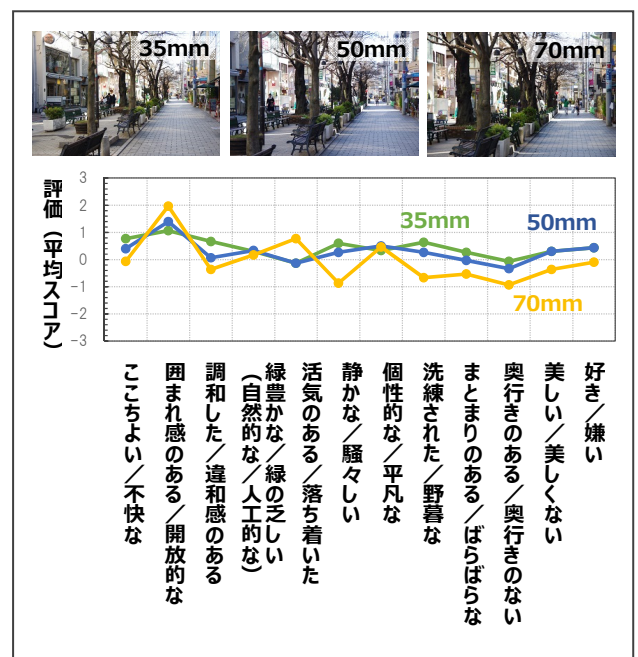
35mm

50mm

70mm

評価（平均スコア）

3
2
1
0
−1
−2
−3

35mm
50mm
70mm

ここちよい／不快な
囲まれ感のある／開放的な
調和した／違和感のある
緑豊かな／緑の乏しい（自然的な／人工的な）
活気のある／落ち着いた
静かな／騒々しい
個性的な／平凡な
洗練された／野暮な
まとまりのある／ばらばらな
奥行きのある／奥行きのない
美しい／美しくない
好き／嫌い